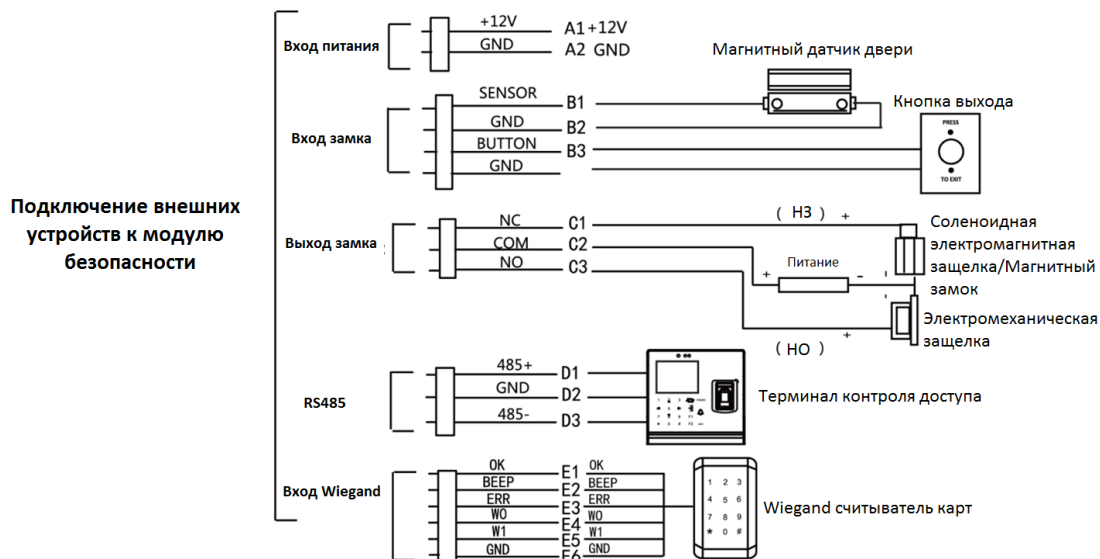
Подключение внешних устройств к модулю безопасности

Вход питания
+12V A1 +12V
GND A2 GND

Магнитный датчик двери

Вход замка
SENSOR B1
GND B2
BUTTON B3
GND

Кнопка выхода
PRESS
TO EXIT

Выход замка
NC C1
COM C2
NO C3

( НЗ ) +
Питание
+ -
-
( НО ) +

Соленоидная электромагнитная защелка/Магнитный замок
Электромеханическая защелка

RS485
485+ D1
GND D2
485- D3

Терминал контроля доступа

Вход Wiegand
OK E1 OK
BEEP E2 BEEP
ERR E3 ERR
WO E4 WO
W1 E5 W1
GND E6 GND

Wiegand считыватель карт